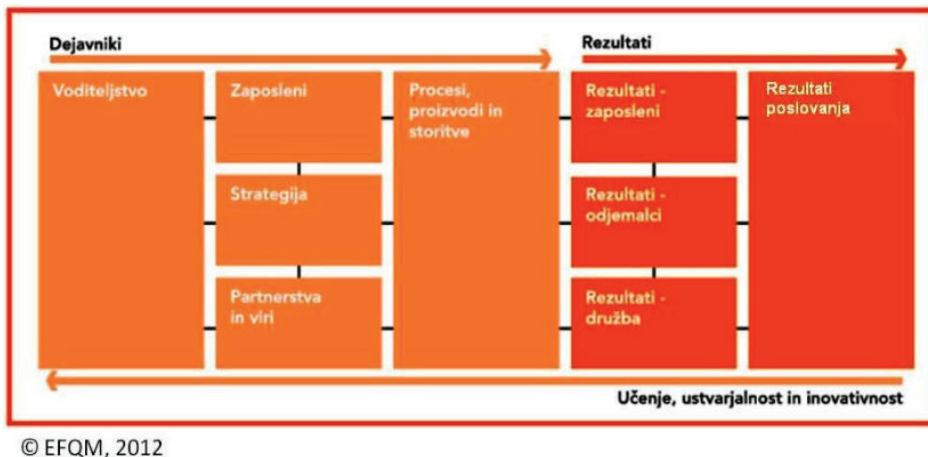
Dejavniki

Rezultati

Voditeljstvo

Zaposleni

Strategija

Partnerstva in viri

Procesi, proizvodi in storitve

Rezultati - zaposleni

Rezultati - odjemalci

Rezultati - družba

Rezultati poslovanja

Učenje, ustvarjalnost in inovativnost

© EFQM, 2012